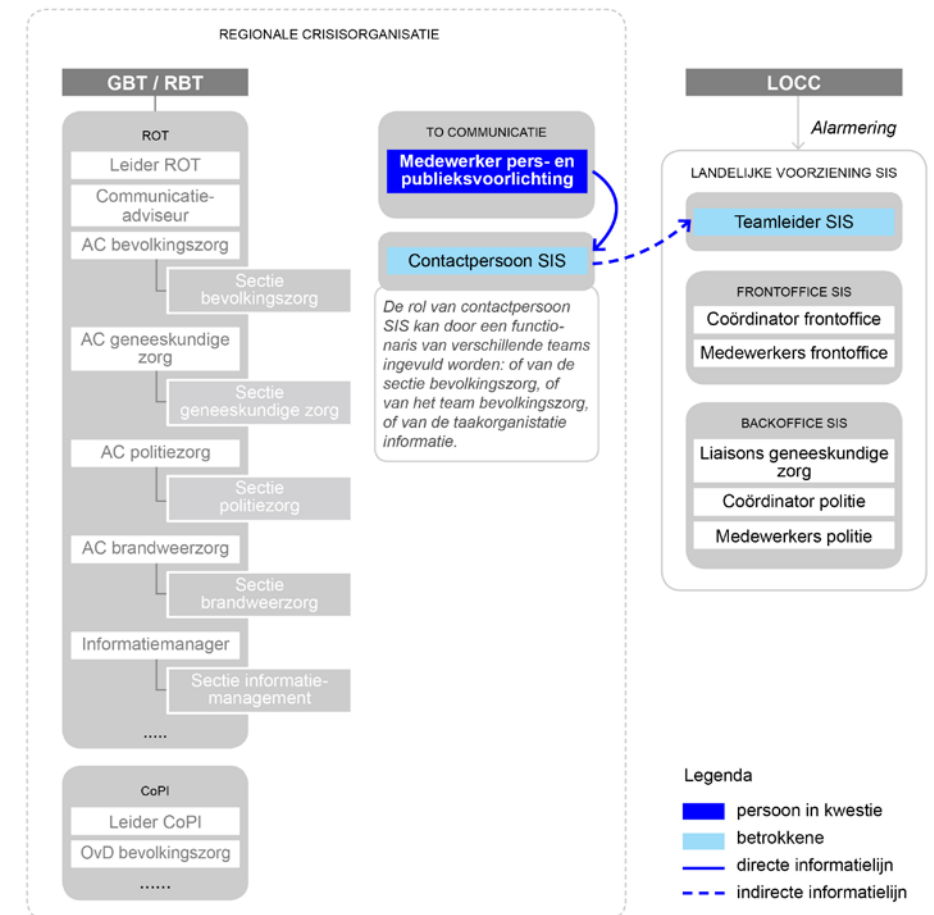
REGIONALE CRISISORGANISATIE

GBT / RBT

ROT

Leider ROT

Communicatie-adviseur

AC bevolkingszorg

Sectie bevolkingszorg

AC geneeskundige zorg

Sectie geneeskundige zorg

AC politiezorg

Sectie politiezorg

AC brandweerzorg

Sectie brandweerzorg

Informatiemanager

Sectie informatie-management

.....

CoPI

Leider CoPI

OvD bevolkingszorg

......

TO COMMUNICATIE

Medewerker pers- en publieksvoorlichting

Contactpersoon SIS

De rol van contactpersoon SIS kan door een functionaris van verschillende teams ingevuld worden: of van de sectie bevolkingszorg, of van het team bevolkingszorg, of van de taakorganistatie informatie.

LOCC

Alarmering

LANDELIJKE VOORZIENING SIS

Teamleider SIS

FRONTOFFICE SIS

Coördinator frontoffice

Medewerkers frontoffice

BACKOFFICE SIS

Liaisons geneeskundige zorg

Coördinator politie

Medewerkers politie

Legenda

persoon in kwestie

betrokkene

directe informatielijn

indirecte informatielijn